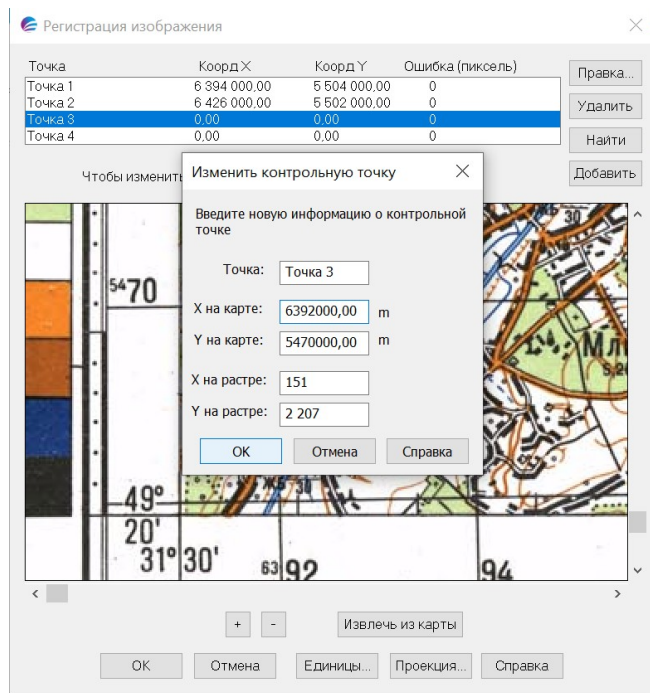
Регистрация изображения

| Точка | Коорд X | Коорд Y | Ошибка (пиксель) |
|---|---|---|---|
| Точка 1 | 6 394 000,00 | 5 504 000,00 | 0 |
| Точка 2 | 6 426 000,00 | 5 502 000,00 | 0 |
| Точка 3 | 0,00 | 0,00 | 0 |
| Точка 4 | 0,00 | 0,00 | 0 |

Правка...
Удалить
Найти
Добавить

Чтобы изменить

Изменить контрольную точку

Введите новую информацию о контрольной точке

Точка: Точка 3
X на карте: 6392000,00 m
Y на карте: 5470000,00 m
X на растре: 151
Y на растре: 2 207

OK Отмена Справка

5470
30
Мл
49°
20'
31°30'
6392
94

+ -
Извлечь из карты

OK Отмена Единицы... Проекция... Справка